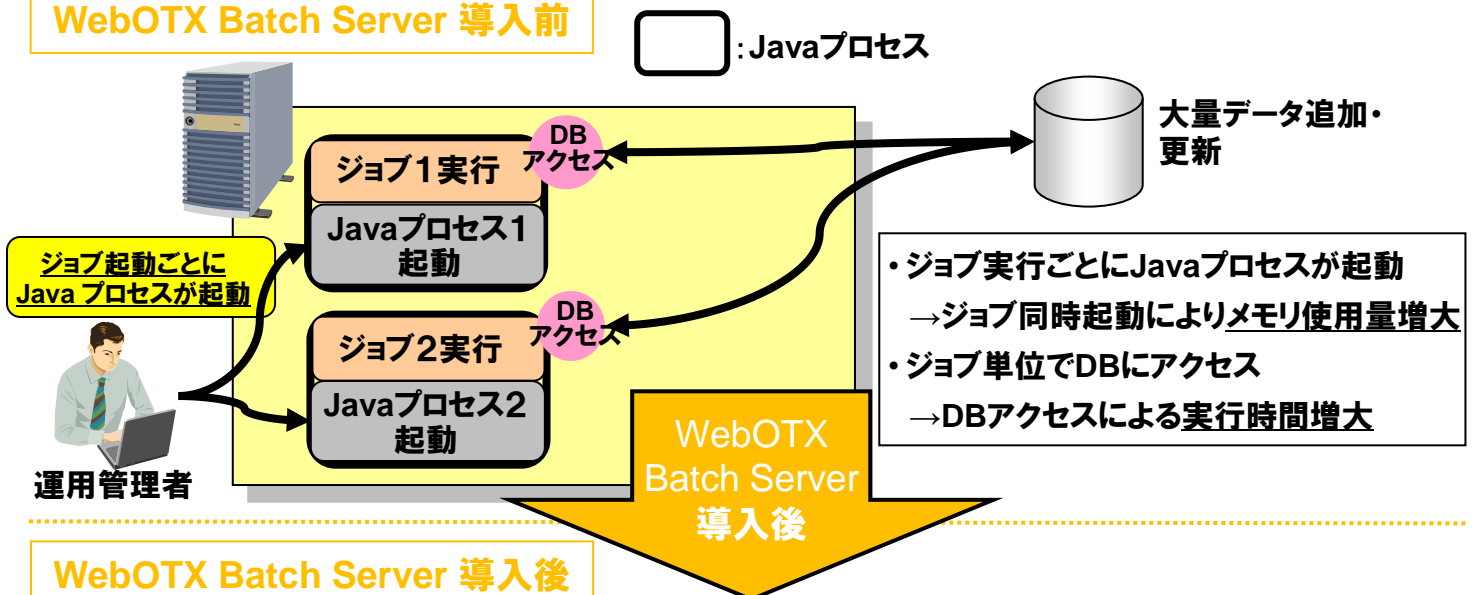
WebOTX Batch Server 導入前

：Javaプロセス

大量データ追加・更新

ジョブ起動ごとに Java プロセスが起動

ジョブ１実行

DB アクセス

Javaプロセス1 起動

ジョブ２実行

DB アクセス

Javaプロセス2 起動

運用管理者

• ジョブ実行ごとにJavaプロセスが起動
→ジョブ同時起動によりメモリ使用量増大
• ジョブ単位でDBにアクセス
→DBアクセスによる実行時間増大

WebOTX Batch Server 導入後

WebOTX Batch Server 導入後